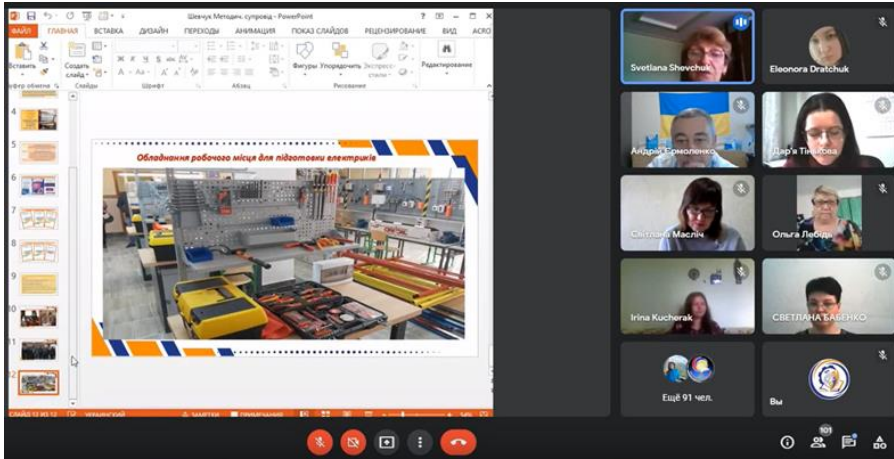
Шевчук Методич. супровід - PowerPoint

ФАЙЛ ГЛАВНАЯ ВСТАВКА ДИЗАЙН ПЕРЕХОДЫ АНИМАЦИЯ ПОКАЗ СЛАЙДОВ РЕЦЕНЗИРОВАНИЕ ВИД ACRO

Вставить Создать слайд Фигуры Упорядочить Экспресс-стили Редактирование

Буфер обмена Слайды Шрифт Абзац Рисование

4
5
6
7
8
9
10
11
12

Обладнання робочого місця для підготовки електриків

СЛАЙД 12 ИЗ 12 УКРАИНСКИЙ ЗАМЕТКИ ПРИМЕЧАНИЯ 54%

Svetlana Shevchuk
Eleonora Dratchuk
Андрій Єрмоленко
Дар'я Тіхонова
Світлана Масліч
Ольга Лебідь
Irina Kucherak
СВЕТЛАНА БАБЕНКО
Ещё 91 чел.
Вы

101